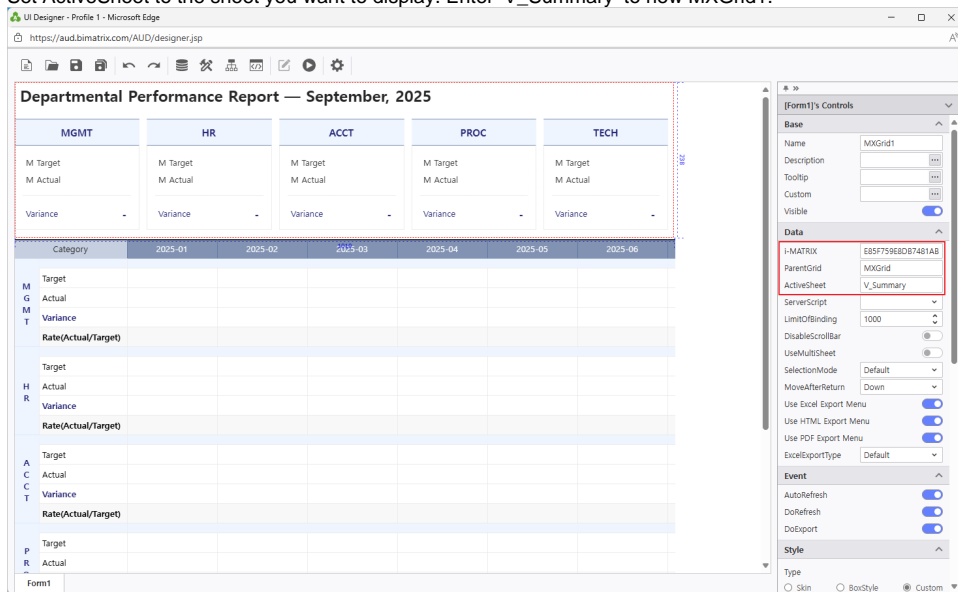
Set ActiveSheet to the sheet you want to display. Enter "V_Summary" to view MXGrid1.

UI Designer - Profile 1 - Microsoft Edge
https://aud.bimatrix.com/AUD/designer.jsp

Departmental Performance Report — September, 2025

| MGMT | HR | ACCT | PROC | TECH |
|---|---|---|---|---|
| M Target | M Target | M Target | M Target | M Target |
| M Actual | M Actual | M Actual | M Actual | M Actual |
| Variance - | Variance - | Variance - | Variance - | Variance - |

| Category | | 2025-01 | 2025-02 | 2025-03 | 2025-04 | 2025-05 | 2025-06 |
|---|---|---|---|---|---|---|---|
| MGMT | Target | | | | | | |
| | Actual | | | | | | |
| | Variance | | | | | | |
| | Rate(Actual/Target) | | | | | | |
| HR | Target | | | | | | |
| | Actual | | | | | | |
| | Variance | | | | | | |
| | Rate(Actual/Target) | | | | | | |
| ACCT | Target | | | | | | |
| | Actual | | | | | | |
| | Variance | | | | | | |
| | Rate(Actual/Target) | | | | | | |
| PR | Target | | | | | | |
| | Actual | | | | | | |

Form1

[Form1]'s Controls
Base
Name MXGrid1
Description
Tooltip
Custom
Visible
Data
i-MATRIX E85F759E8D87481AB
ParentGrid MXGrid
ActiveSheet V_Summary
ServerScript
LimitOfBinding 1000
DisableScrollBar
UseMultiSheet
SelectionMode Default
MoveAfterReturn Down
Use Excel Export Menu
Use HTML Export Menu
Use PDF Export Menu
ExcelExportType Default
Event
AutoRefresh
DoRefresh
DoExport
Style
Type
Skin BoxStyle Custom